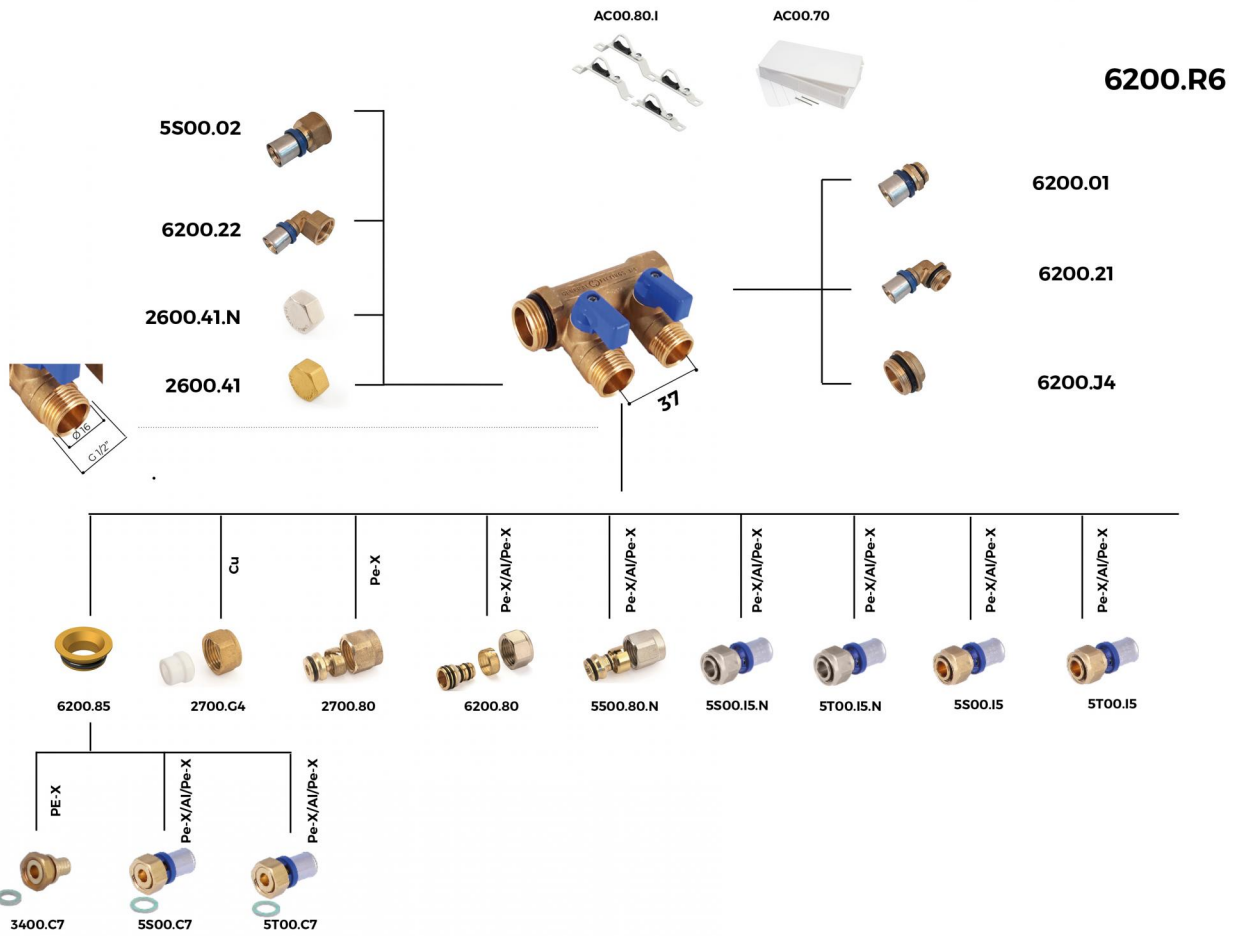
AC00.80.I

AC00.70

6200.R6

5S00.02

6200.22

2600.41.N

2600.41

6200.01

6200.21

6200.J4

Ø16

G 1/2"

37

Cu

Pe-X

Pe-X/Al/Pe-X

Pe-X/Al/Pe-X

Pe-X/Al/Pe-X

Pe-X/Al/Pe-X

Pe-X/Al/Pe-X

Pe-X/Al/Pe-X

6200.85

2700.G4

2700.80

6200.80

5500.80.N

5S00.I5.N

5T00.I5.N

5S00.I5

5T00.I5

PE-X

Pe-X/Al/Pe-X

Pe-X/Al/Pe-X

3400.C7

5S00.C7

5T00.C7